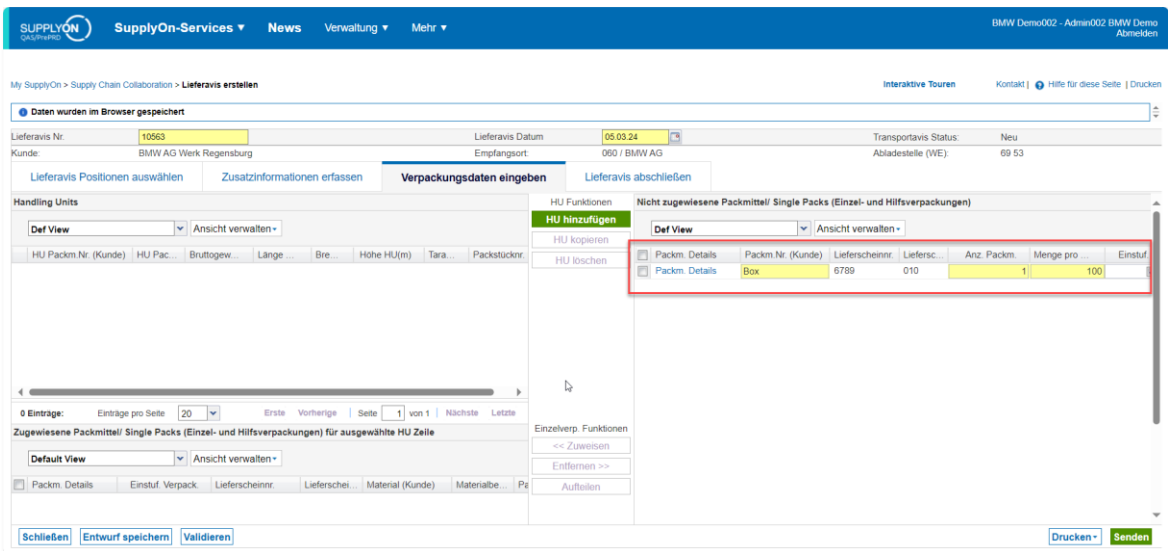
SUPPLYON QAS/PrePRD SupplyOn-Services ▾ News Verwaltung ▾ Mehr ▾

BMW Demo002 - Admin002 BMW Demo
Abmelden

My SupplyOn > Supply Chain Collaboration > Lieferavis erstellen

Interaktive Touren Kontakt | Hilfe für diese Seite | Drucken

Daten wurden im Browser gespeichert

| Lieferavis Nr. | 10563 | Lieferavis Datum | 05.03.24 | Transportavis Status: | Neu |
|---|---|---|---|---|---|
| Kunde: | BMW AG Werk Regensburg | Empfangsort: | 060 / BMW AG | Abladestelle (WE): | 69 53 |

Lieferavis Positionen auswählen | Zusatzinformationen erfassen | Verpackungsdaten eingeben | Lieferavis abschließen

Handling Units

Def View | Ansicht verwalten

| HU Packm.Nr. (Kunde) | HU Pac... | Bruttogew... | Länge ... | Bre... | Höhe HU(m) | Tara... | Packstücknr. |
|---|---|---|---|---|---|---|---|

0 Einträge: Einträge pro Seite 20 Erste Vorherige | Seite 1 von 1 | Nächste Letzte

Zugewiesene Packmittel/ Single Packs (Einzel- und Hilfsverpackungen) für ausgewählte HU Zeile

Default View | Ansicht verwalten

| Packm. Details | Einstuf. Verpack. | Lieferscheinnr. | Lieferschei... | Material (Kunde) | Materialbe... | Pa |
|---|---|---|---|---|---|---|

HU Funktionen
HU hinzufügen
HU kopieren
HU löschen

Einzelverp. Funktionen
<< Zuweisen
Entfernen >>
Aufteilen

Nicht zugewiesene Packmittel/ Single Packs (Einzel- und Hilfsverpackungen)

Def View | Ansicht verwalten

| Packm. Details | Packm.Nr. (Kunde) | Lieferscheinnr. | Liefersc... | Anz. Packm. | Menge pro ... | Einstuf. |
|---|---|---|---|---|---|---|
| Packm. Details | Box | 6789 | 010 | 1 | 100 | |

Schließen Entwurf speichern Validieren

Drucken Senden